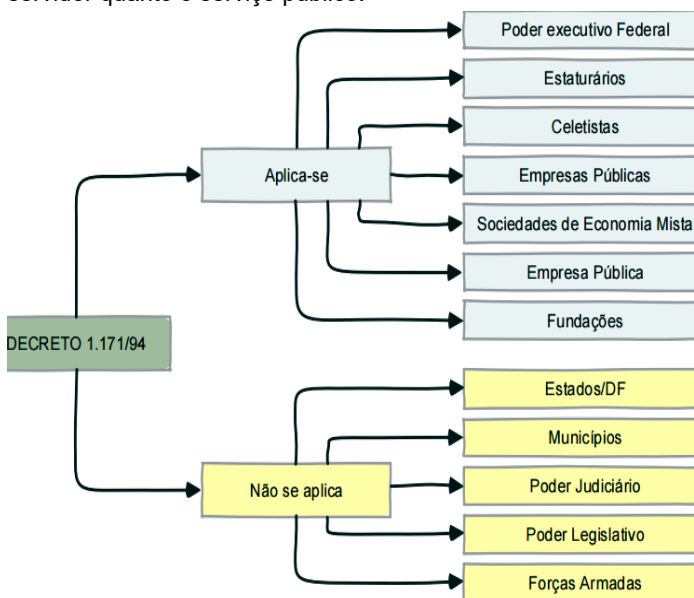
servidor quanto o serviço público.

DECRETO 1.171/94

Aplica-se

Poder executivo Federal

Estaturários

Celetistas

Empresas Públicas

Sociedades de Economia Mista

Empresa Pública

Fundações

Não se aplica

Estados/DF

Municípios

Poder Judiciário

Poder Legislativo

Forças Armadas